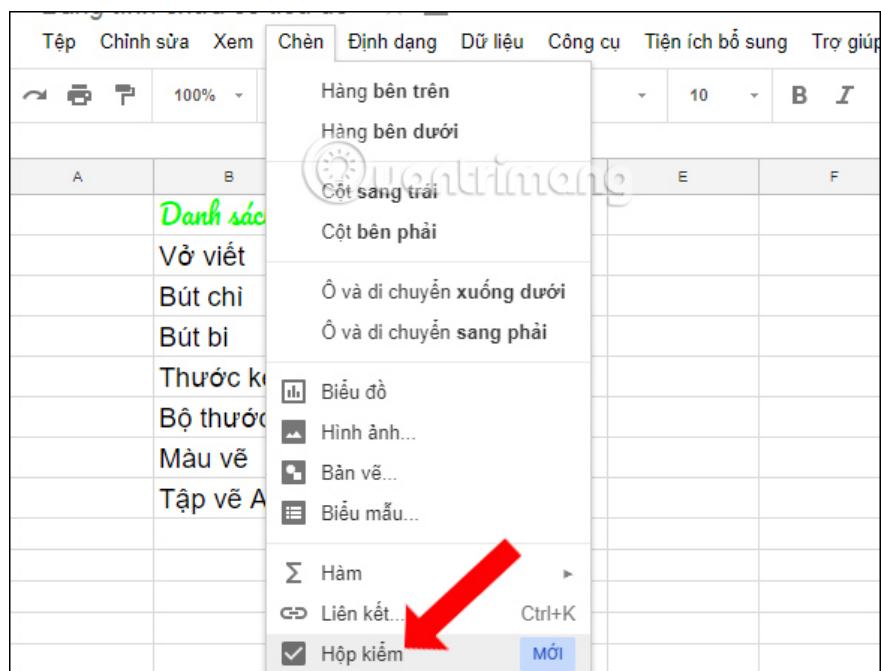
Tệp Chỉnh sửa Xem Chèn Định dạng Dữ liệu Công cụ Tiện ích bổ sung Trợ giúp

100% 10 B I

A B E F

Danh sác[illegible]
Vở viết
Bút chì
Bút bi
Thước k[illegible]
Bộ thước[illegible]
Màu vẽ
Tập vẽ A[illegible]

Hàng bên trên
Hàng bên dưới

Cột sang trái
Cột bên phải

Ô và di chuyển xuống dưới
Ô và di chuyển sang phải

Biểu đồ
Hình ảnh...
Bản vẽ...
Biểu mẫu...

Hàm
Liên kết... Ctrl+K
Hộp kiểm MỚI

quantrimang